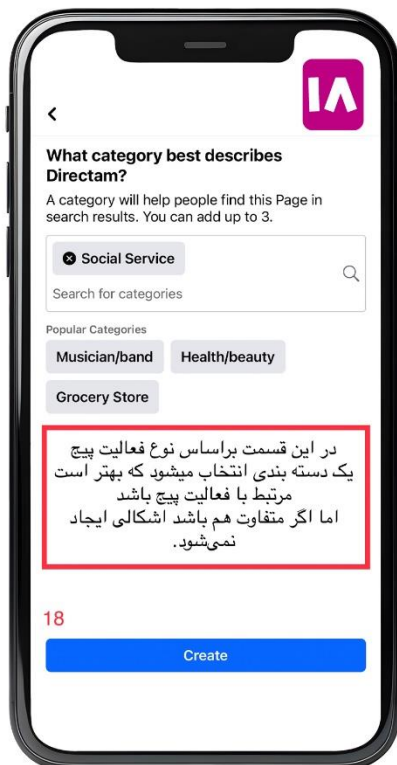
۱۸

<

What category best describes Directam?

A category will help people find this Page in search results. You can add up to 3.

Social Service

Search for categories

Popular Categories

Musician/band

Health/beauty

Grocery Store

در این قسمت براساس نوع فعالیت پیج یک دسته بندی انتخاب میشود که بهتر است مرتبط با فعالیت پیج باشد
اما اگر متفاوت هم باشد اشکالی ایجاد نمی‌شود.

18

Create